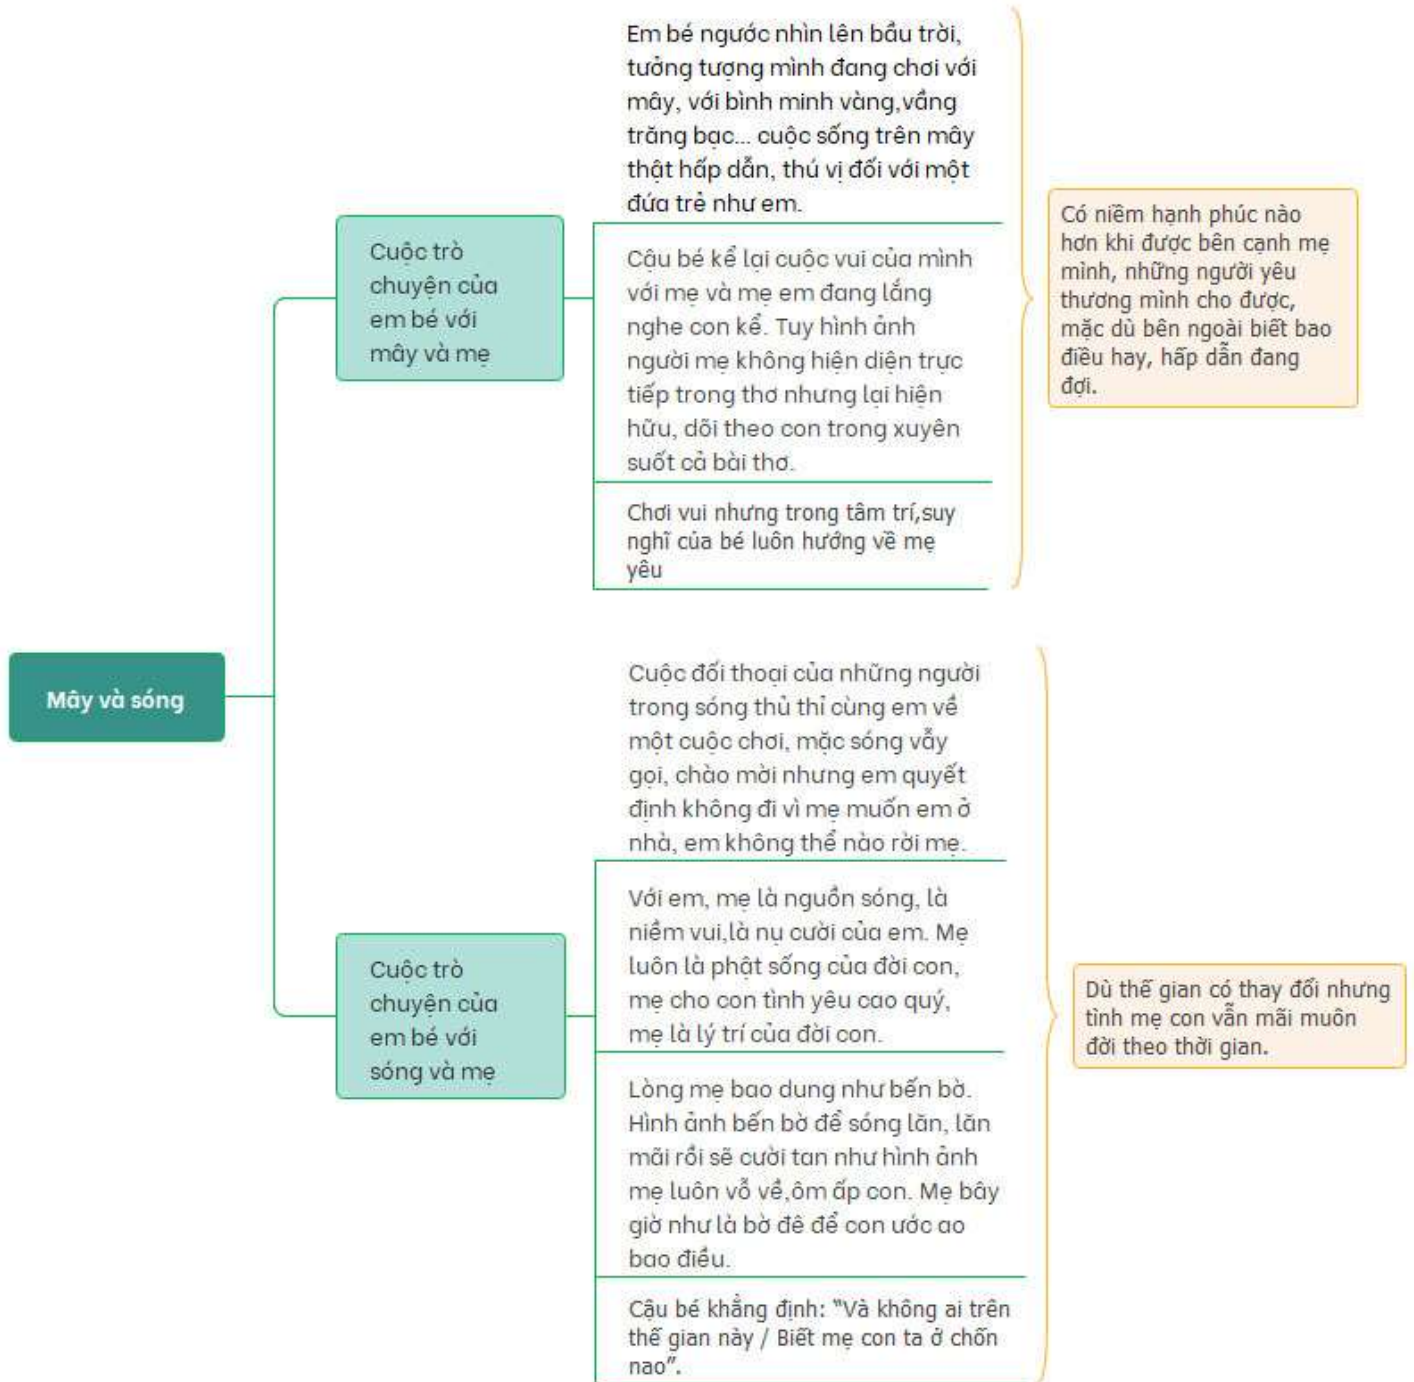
Mây và sóng

Cuộc trò chuyện của em bé với mây và mẹ

Em bé ngước nhìn lên bầu trời, tưởng tượng mình đang chơi với mây, với bình minh vàng,vầng trăng bạc... cuộc sống trên mây thật hấp dẫn, thú vị đối với một đứa trẻ như em.

Cậu bé kể lại cuộc vui của mình với mẹ và mẹ em đang lắng nghe con kể. Tuy hình ảnh người mẹ không hiện diện trực tiếp trong thơ nhưng lại hiện hữu, dõi theo con trong xuyên suốt cả bài thơ.

Chơi vui nhưng trong tâm trí,suy nghĩ của bé luôn hướng về mẹ yêu

Có niềm hạnh phúc nào hơn khi được bên cạnh mẹ mình, những người yêu thương mình cho được, mặc dù bên ngoài biết bao điều hay, hấp dẫn đang đợi.

Cuộc trò chuyện của em bé với sóng và mẹ

Cuộc đối thoại của những người trong sóng thủ thỉ cùng em về một cuộc chơi, mặc sóng vẫy gọi, chào mời nhưng em quyết định không đi vì mẹ muốn em ở nhà, em không thể nào rời mẹ.

Với em, mẹ là nguồn sống, là niềm vui,là nụ cười của em. Mẹ luôn là phật sống của đời con, mẹ cho con tình yêu cao quý, mẹ là lý trí của đời con.

Lòng mẹ bao dung như bến bờ. Hình ảnh bến bờ để sóng lăn, lăn mãi rồi sẽ cười tan như hình ảnh mẹ luôn vỗ về,ôm ấp con. Mẹ bây giờ như là bờ đê để con ước ao bao điều.

Cậu bé khẳng định: "Và không ai trên thế gian này / Biết mẹ con ta ở chốn nao".

Dù thế gian có thay đổi nhưng tình mẹ con vẫn mãi muôn đời theo thời gian.